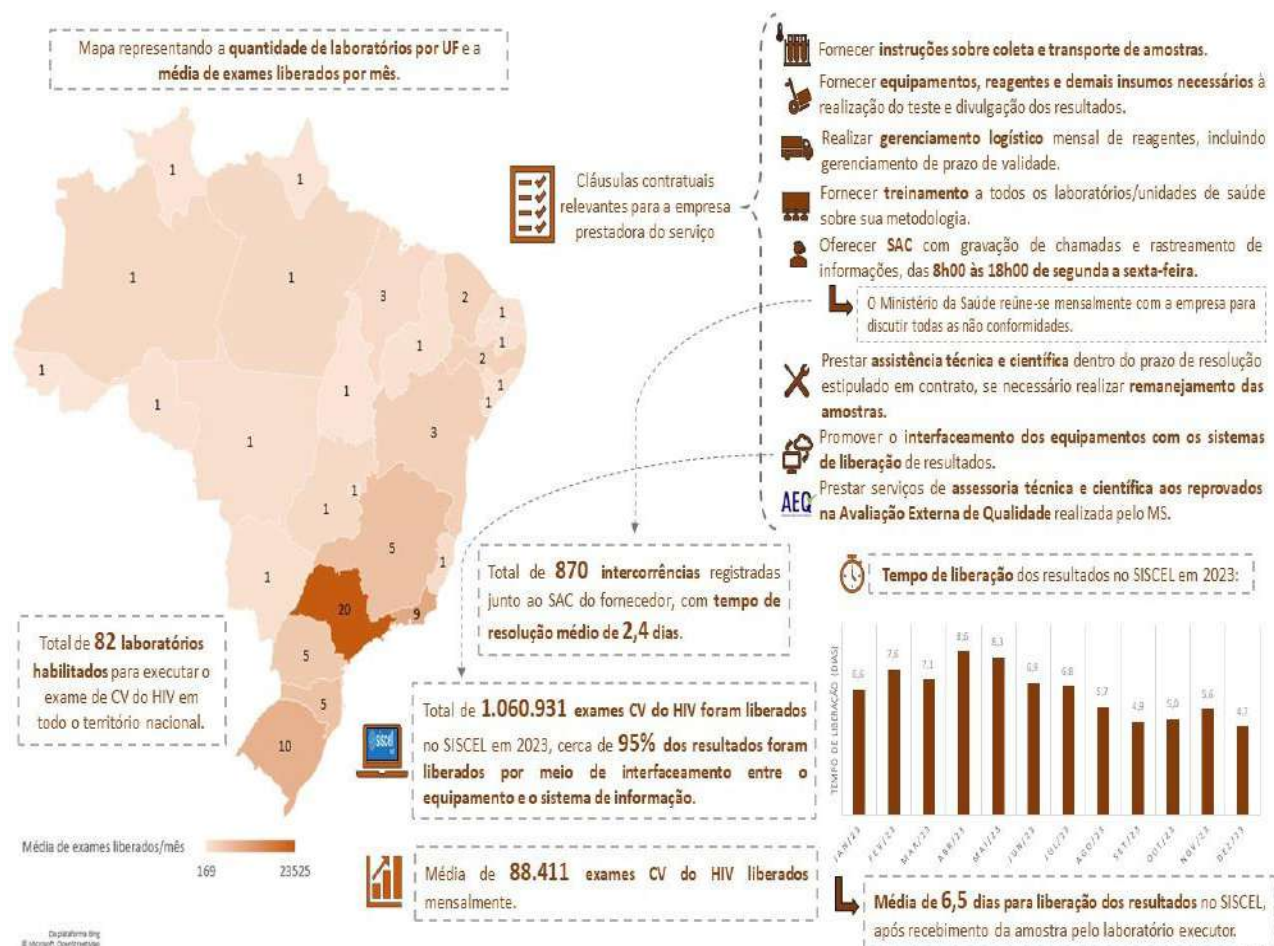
Mapa representando a **quantidade de laboratórios por UF** e a **média de exames liberados por mês.**

1
1
1
1
3
2
1
1
2
1
1
1
1
1
3
1
1
1
5
1
20
9
5
5
10

Total de **82 laboratórios habilitados** para executar o exame de CV do HIV em todo o território nacional.

Média de exames liberados/mês
169 23525

Da plataforma Bing
© Microsoft, OpenStreetMap

Cláusulas contratuais relevantes para a empresa prestadora do serviço

Fornecer **instruções sobre coleta e transporte de amostras.**

Fornecer **equipamentos, reagentes e demais insumos necessários** à realização do teste e divulgação dos resultados.

Realizar **gerenciamento logístico** mensal de reagentes, incluindo gerenciamento de prazo de validade.

Fornecer **treinamento** a todos os laboratórios/unidades de saúde sobre sua metodologia.

Oferecer **SAC** com gravação de chamadas e rastreamento de informações, das **8h00 às 18h00 de segunda a sexta-feira.**

O Ministério da Saúde reúne-se mensalmente com a empresa para discutir todas as não conformidades.

Prestar **assistência técnica e científica** dentro do prazo de resolução estipulado em contrato, se necessário realizar **remanejamento das amostras.**

Promover o **interfaceamento dos equipamentos com os sistemas de liberação** de resultados.

AEQ Prestar serviços de **assessoria técnica e científica aos reprovados na Avaliação Externa de Qualidade** realizada pelo MS.

Total de **870 intercorrências** registradas junto ao SAC do fornecedor, com **tempo de resolução médio de 2,4 dias.**

**Tempo de liberação** dos resultados no SISCEL em 2023:

TEMPO DE LIBERAÇÃO (DIAS)

| JAN/23 | FEV/23 | MAR/23 | ABR/23 | MAI/23 | JUN/23 | JUL/23 | AGO/23 | SET/23 | OUT/23 | NOV/23 | DEZ/23 |
|---|---|---|---|---|---|---|---|---|---|---|---|
| 6,6 | 7,6 | 7,1 | 8,6 | 8,3 | 6,8 | 6,8 | 5,7 | 4,9 | 5,0 | 5,6 | 4,7 |

siscel

Total de **1.060.931 exames CV do HIV foram liberados** no SISCEL em 2023, cerca de **95% dos resultados foram liberados por meio de interfaceamento entre o equipamento e o sistema de informação.**

Média de **88.411 exames CV do HIV liberados** mensalmente.

**Média de 6,5 dias para liberação dos resultados** no SISCEL, após recebimento da amostra pelo laboratório executor.